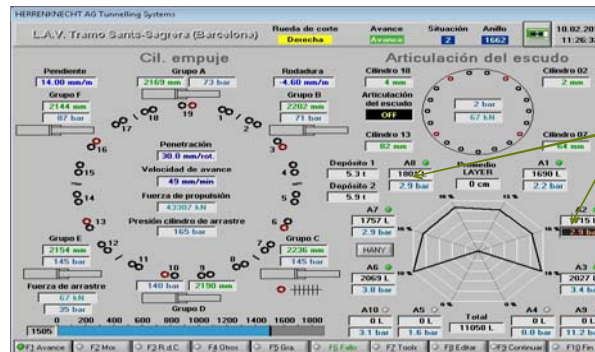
HERRENKNECHT AG Tunnelling Systems

L.A.V. Tramo Sants-Sagrera (Barcelona)

Rueda de corte
Derecha

Avance
Avance

Situación
2

Anillo
1662

10.02.20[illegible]
11:26:3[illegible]

Cil. empuje

Articulación del escudo

Pendiente
14.00 mm/m

Grupo A
2169 mm
73 bar

Rodadura
4.60 mm/m

Cilindro 18
4 mm

Cilindro 02
2 mm

Grupo F
2144 mm
87 bar

Grupo B
2202 mm
71 bar

Articulación del escudo
OFF

2 bar
67 kN

17 18 19 1 2 3 16 4 15 5 14 6 13 7 12 8 11 10 9

Penetración
30.0 mm/rot.

Velocidad de avance
49 mm/min

Fuerza de propulsión
43307 kN

Presión cilindro de arrastre
165 bar

Cilindro 13
82 mm

Cilindro 07
64 mm

Depósito 1
5.3 t

Depósito 2
5.9 t

A8
1802
2.9 bar

Promedio
LAYER
0 cm

A1
1690 L
2.2 bar

A7
1757 L
2.9 bar

HANY

A2
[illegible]75 L
2.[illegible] bar

A6
2069 L
3.8 bar

A3
2027 L
3.4 b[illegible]

Grupo E
2154 mm
145 bar

Grupo C
2236 mm
145 bar

Fuerza de arrastre
67 kN
35 bar

140 bar
2190 mm

Grupo D

A10
0 L
3.1 bar

A5
0 L
1.6 bar

Total
11050 L

A4
0 L
0.0 bar

0 L
11.2 b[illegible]

0 200 400 600 800 1000 1200 1400 1600 1800

1505

F1 Avance | F2 Mov. | F3 R.d.C. | F4 Otros | F5 Gra. | F6 Fallo | F7 Tools | F8 Editar | F9 Continuar | F10 Fin